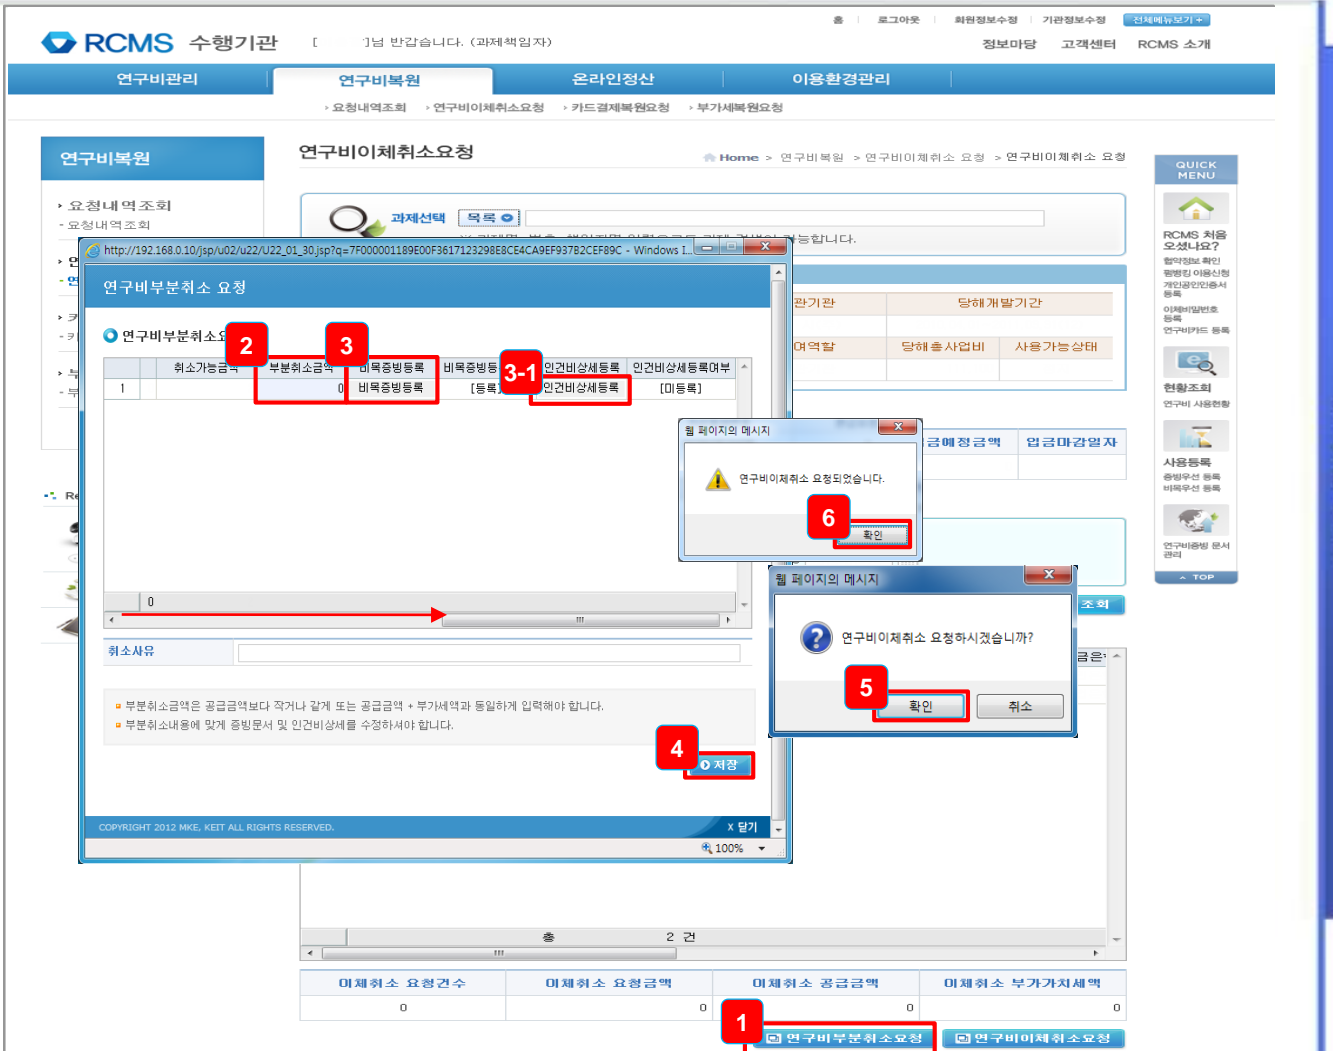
홈 | 로그아웃 | 회원정보수정 | 기관정보수정 | 전체메뉴보기 +

RCMS 수행기관 [ ]님 반갑습니다. (과제책임자)

정보마당 고객센터 RCMS 소개

연구비관리 연구비복원 온라인정산 이용환경관리

· 요청내역조회 · 연구비이체취소요청 · 카드결제복원요청 · 부가세복원요청

연구비복원

· 요청내역조회
- 요청내역조회

연구비이체취소요청

Home > 연구비복원 > 연구비이체취소 요청 > 연구비이체취소 요청

과제선택 목록

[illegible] 습니다.

http://192.168.0.10/jsp/u02/u22/U22_01_30.jsp?q=7F000001189E00F3617123298E8CE4CA9EF937B2CEF89C - Windows I...

연구비부분취소 요청

연구비부분취소요

| | 취소가능금액 | 부분취소금액 | 비목증빙등록 | 비목증빙등 | 인건비상세등록 | 인건비상세등록여부 |
|---|---|---|---|---|---|---|
| 1 | | 0 | 비목증빙등록 | [등록] | 인건비상세등록 | [미등록] |

0

취소사유

부분취소금액은 공급금액보다 작거나 같게 또는 공급금액 + 부가세액과 동일하게 입력해야 합니다.
부분취소내용에 맞게 증빙문서 및 인건비상세를 수정하셔야 합니다.

저장

COPYRIGHT 2012 MKE, KEIT ALL RIGHTS RESERVED.

X 닫기

100%

2 3 3-1 4

웹 페이지의 메시지

연구비이체취소 요청되었습니다.

확인

6

웹 페이지의 메시지

연구비이체취소 요청하시겠습니까?

확인 취소

5

관기관 당해개발기간

여역할 당해총사업비 사용가능상태

금예정금액 입금마감일자

조회

금은

총 2 건

| 이체취소 요청건수 | 이체취소 요청금액 | 이체취소 공급금액 | 이체취소 부가가치세액 |
|---|---|---|---|
| 0 | 0 | 0 | 0 |

1

연구비부분취소요청 연구비이체취소요청

QUICK MENU

RCMS 처음 오셨나요?
협약정보 확인
평행키 이용신청
개인공인인증서 등록
이체비밀번호 등록
연구비카드 등록

현황조회
연구비 사용현황

사용등록
증빙우선 등록
비목우선 등록

연구비증빙 문서 관리

TOP